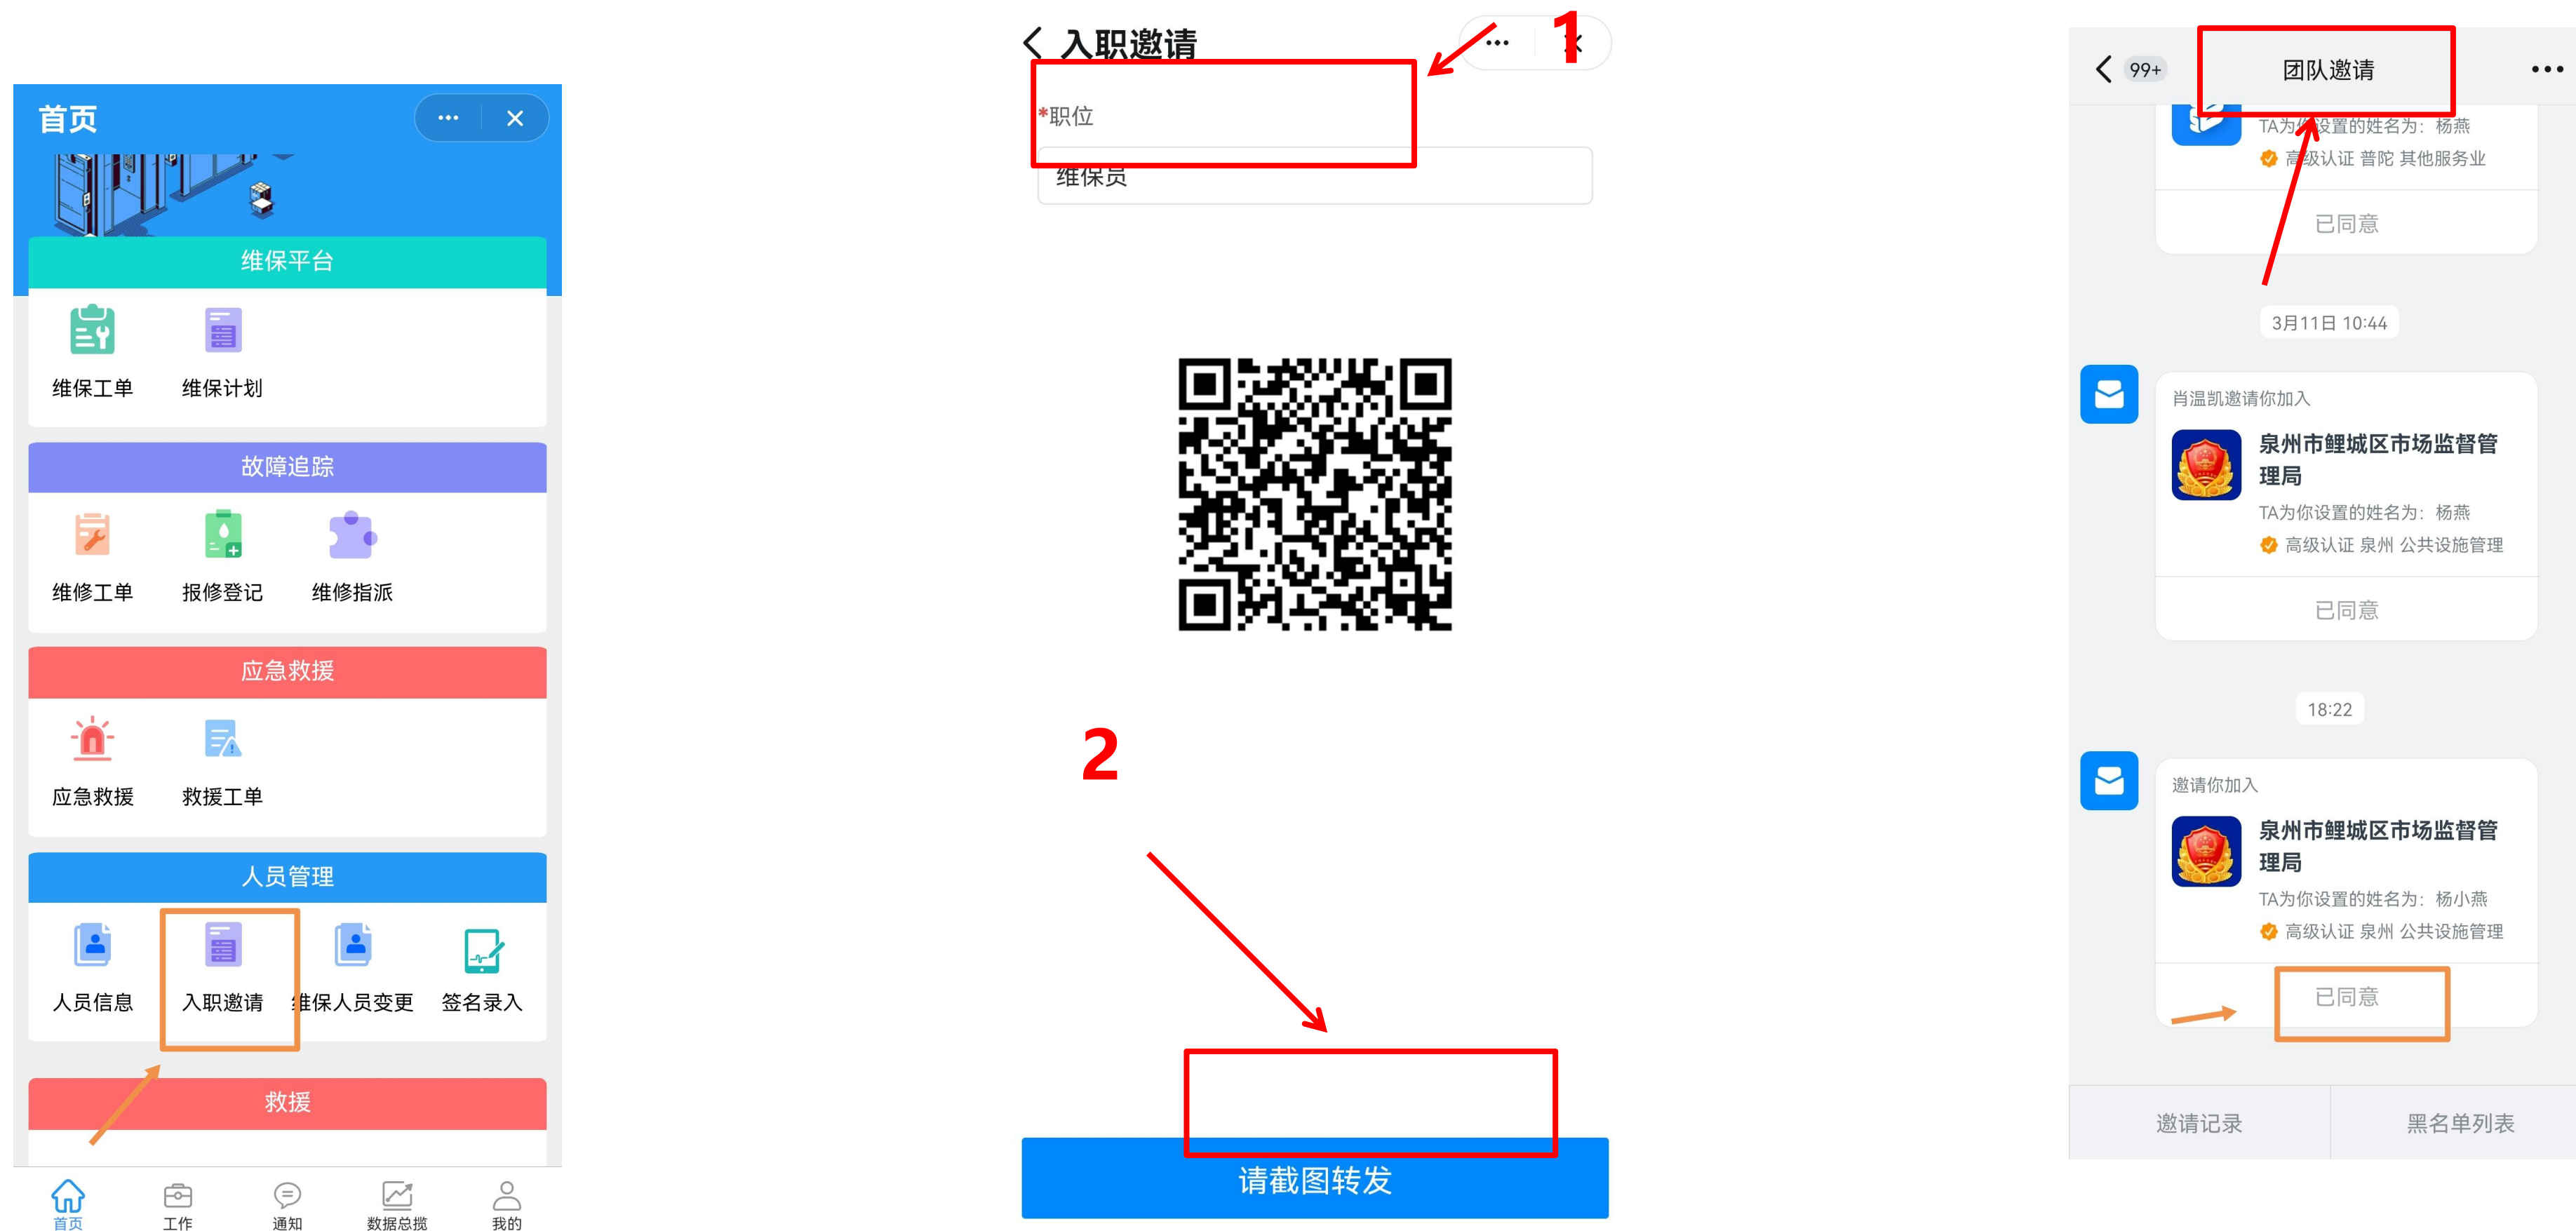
首页

维保平台

维保工单 维保计划

故障追踪

维修工单 报修登记 维修指派

应急救援

应急救援 救援工单

人员管理

人员信息 入职邀请 维保人员变更 签名录入

救援

首页 工作 通知 数据总揽 我的

入职邀请

1

*职位

维保员

2

请截图转发

99+ 团队邀请

TA为你设置的姓名为：杨燕
高级认证 普陀 其他服务业

已同意

3月11日 10:44

肖温凯邀请你加入

泉州市鲤城区市场监督管理局

TA为你设置的姓名为：杨燕
高级认证 泉州 公共设施管理

已同意

18:22

邀请你加入

泉州市鲤城区市场监督管理局

TA为你设置的姓名为：杨小燕
高级认证 泉州 公共设施管理

已同意

邀请记录 黑名单列表